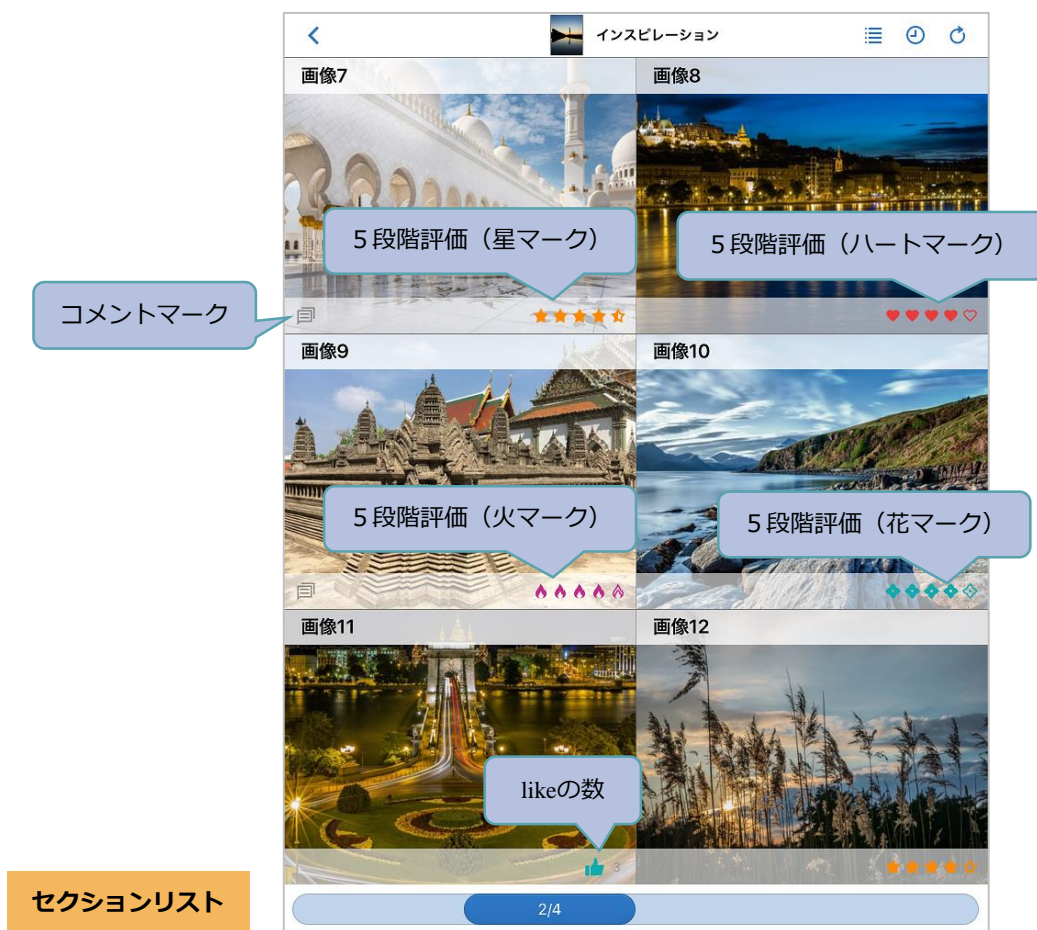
インスピレーション

画像7

画像8

5段階評価（星マーク）

5段階評価（ハートマーク）

コメントマーク

画像9

画像10

5段階評価（火マーク）

5段階評価（花マーク）

画像11

画像12

likeの数

3

セクションリスト

2/4